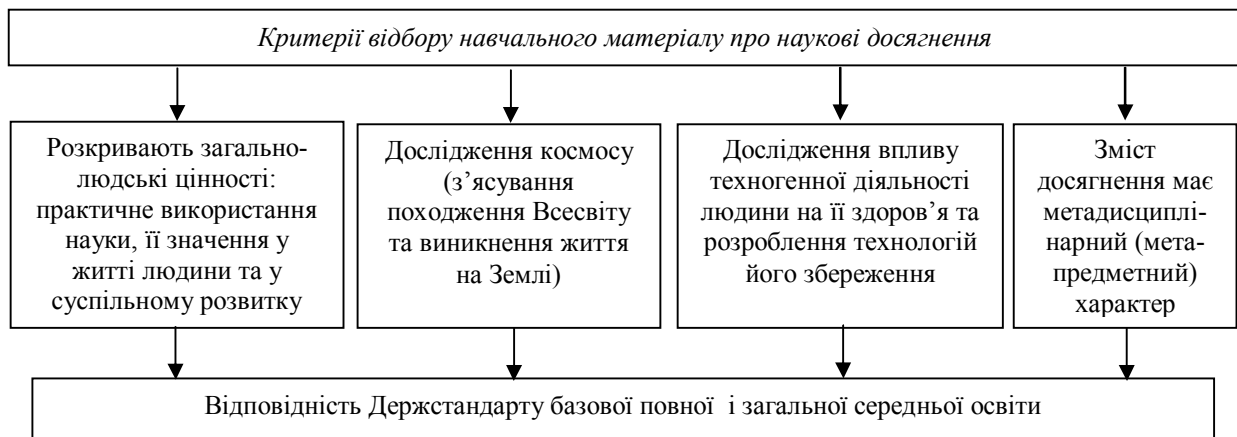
Критерії відбору навчального матеріалу про наукові досягнення

Розкривають загальнолюдські цінності: практичне використання науки, її значення у житті людини та у суспільному розвитку

Дослідження космосу (з'ясування походження Всесвіту та виникнення життя на Землі)

Дослідження впливу техногенної діяльності людини на її здоров'я та розроблення технологій його збереження

Зміст досягнення має метадисциплінарний (метапредметний) характер

Відповідність Держстандарту базової повної і загальної середньої освіти